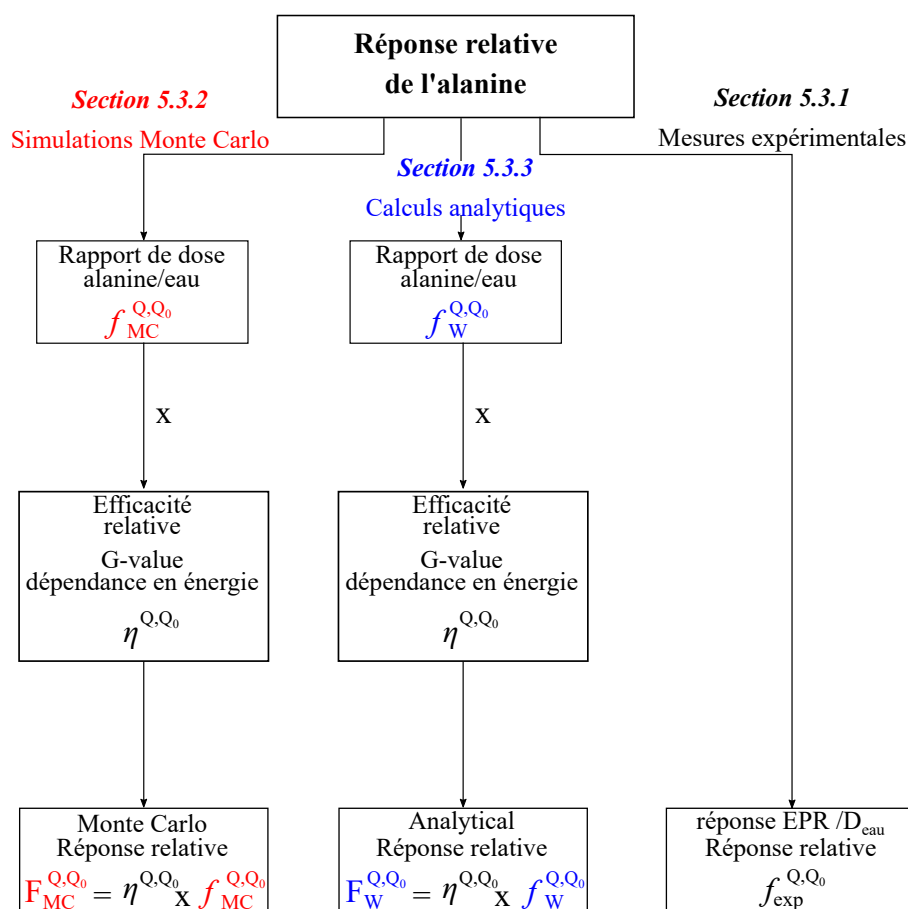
Réponse relative de l'alanine

Section 5.3.2
Simulations Monte Carlo

Section 5.3.3
Calculs analytiques

Section 5.3.1
Mesures expérimentales

Rapport de dose alanine/eau
$f_{MC}^{Q,Q_0}$

Rapport de dose alanine/eau
$f_{W}^{Q,Q_0}$

x

x

Efficacité relative
G-value
dépendance en énergie
$\eta^{Q,Q_0}$

Efficacité relative
G-value
dépendance en énergie
$\eta^{Q,Q_0}$

Monte Carlo
Réponse relative
$F_{MC}^{Q,Q_0} = \eta^{Q,Q_0} x f_{MC}^{Q,Q_0}$

Analytical
Réponse relative
$F_{W}^{Q,Q_0} = \eta^{Q,Q_0} x f_{W}^{Q,Q_0}$

réponse EPR /$D_{eau}$
Réponse relative
$f_{exp}^{Q,Q_0}$